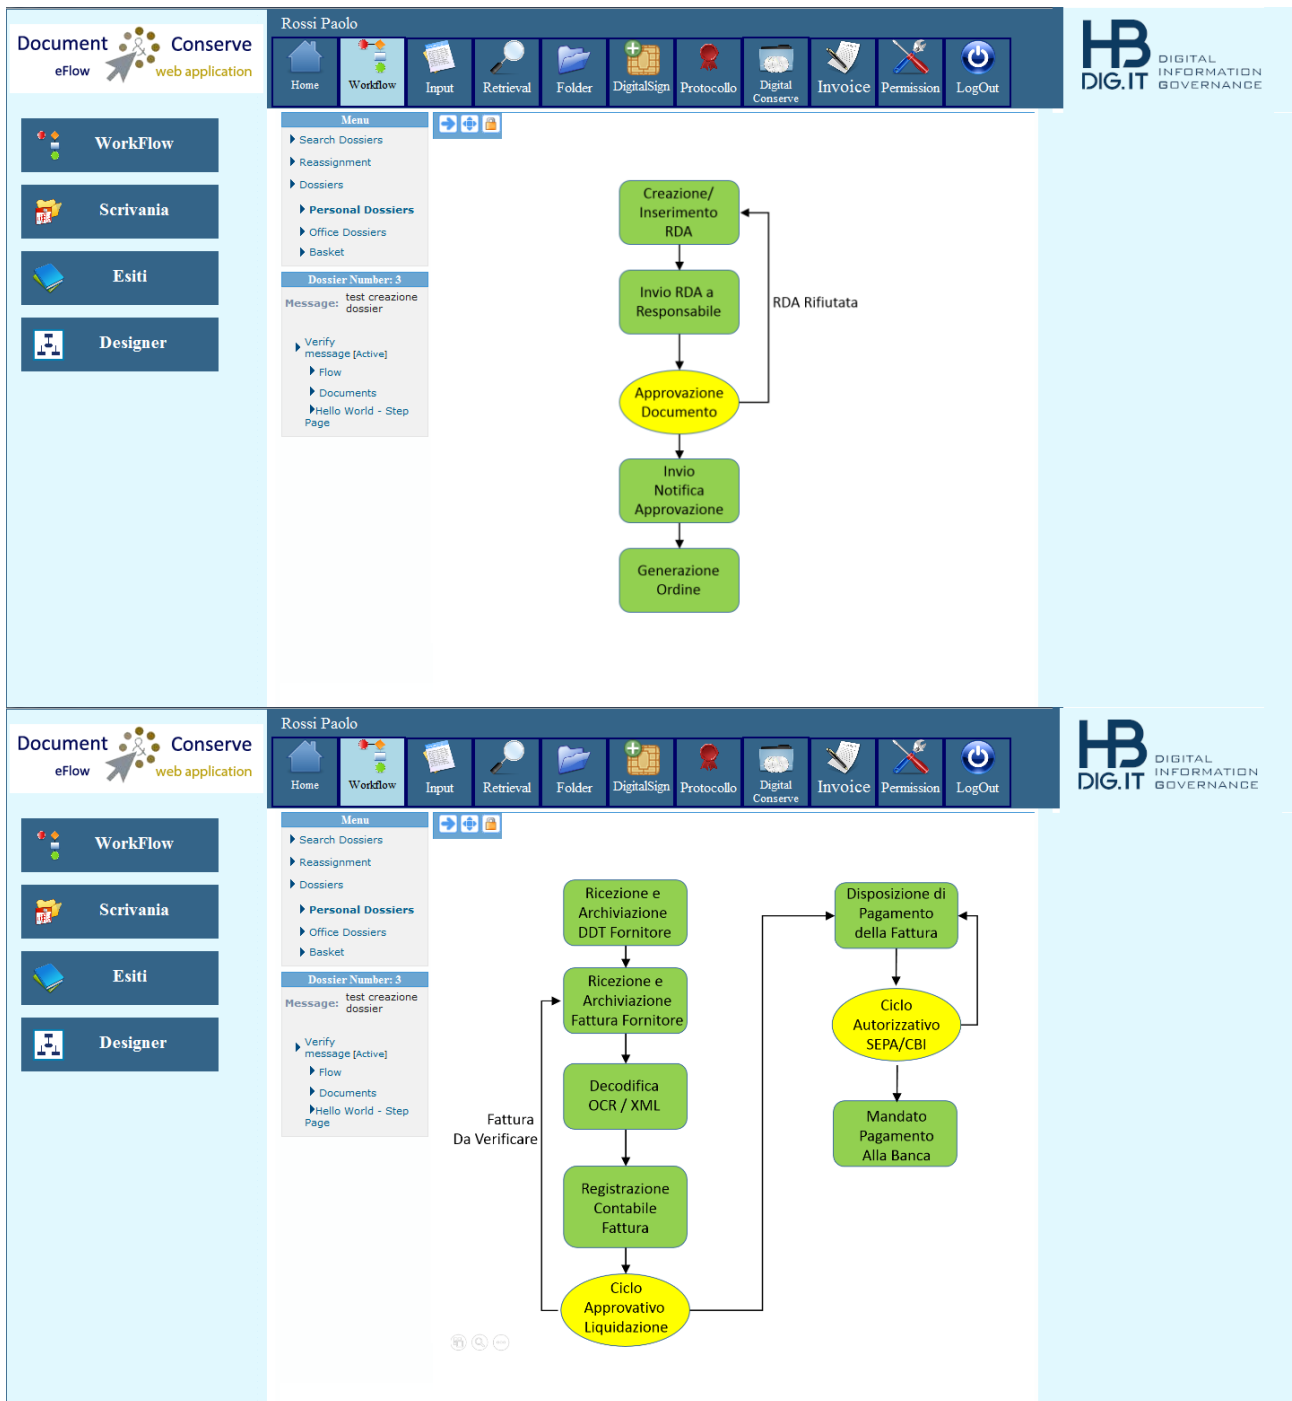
Document eFlow Conserve web application

WorkFlow

Scrivania

Esiti

Designer

Rossi Paolo

Home | Workflow | Input | Retrieval | Folder | DigitalSign | Protocollo | Digital Conserve | Invoice | Permission | LogOut

HB DIG.IT DIGITAL INFORMATION GOVERNANCE

Menu
Search Dossiers
Reassignment
Dossiers
Personal Dossiers
Office Dossiers
Basket

Dossier Number: 3
Message: test creazione dossier

Verify message [Active]
Flow
Documents
Hello World - Step Page

Creazione/ Inserimento RDA

Invio RDA a Responsabile

RDA Rifiutata

Approvazione Documento

Invio Notifica Approvazione

Generazione Ordine

Document eFlow Conserve web application

WorkFlow

Scrivania

Esiti

Designer

Rossi Paolo

Home | Workflow | Input | Retrieval | Folder | DigitalSign | Protocollo | Digital Conserve | Invoice | Permission | LogOut

HB DIG.IT DIGITAL INFORMATION GOVERNANCE

Menu
Search Dossiers
Reassignment
Dossiers
Personal Dossiers
Office Dossiers
Basket

Dossier Number: 3
Message: test creazione dossier

Verify message [Active]
Flow
Documents
Hello World - Step Page

Ricezione e Archiviazione DDT Fornitore

Ricezione e Archiviazione Fattura Fornitore

Decodifica OCR / XML

Registrazione Contabile Fattura

Ciclo Approvativo Liquidazione

Fattura Da Verificare

Disposizione di Pagamento della Fattura

Ciclo Autorizzativo SEPA/CBI

Mandato Pagamento Alla Banca